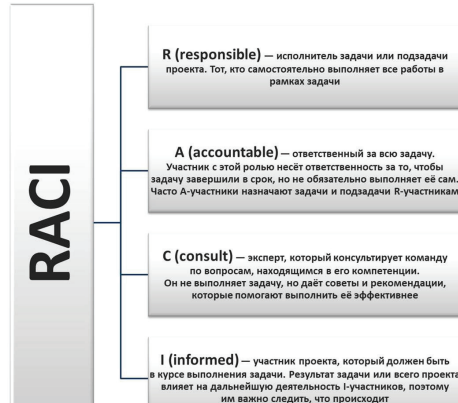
RACI

R (responsible) — исполнитель задачи или подзадачи проекта. Тот, кто самостоятельно выполняет все работы в рамках задачи

A (accountable) — ответственный за всю задачу. Участник с этой ролью несёт ответственность за то, чтобы задачу завершили в срок, но не обязательно выполняет её сам. Часто А-участники назначают задачи и подзадачи R-участникам

C (consult) — эксперт, который консультирует команду по вопросам, находящимся в его компетенции. Он не выполняет задачу, но даёт советы и рекомендации, которые помогают выполнить её эффективнее

I (informed) — участник проекта, который должен быть в курсе выполнения задачи. Результат задачи или всего проекта влияет на дальнейшую деятельность I-участников, поэтому им важно следить, что происходит